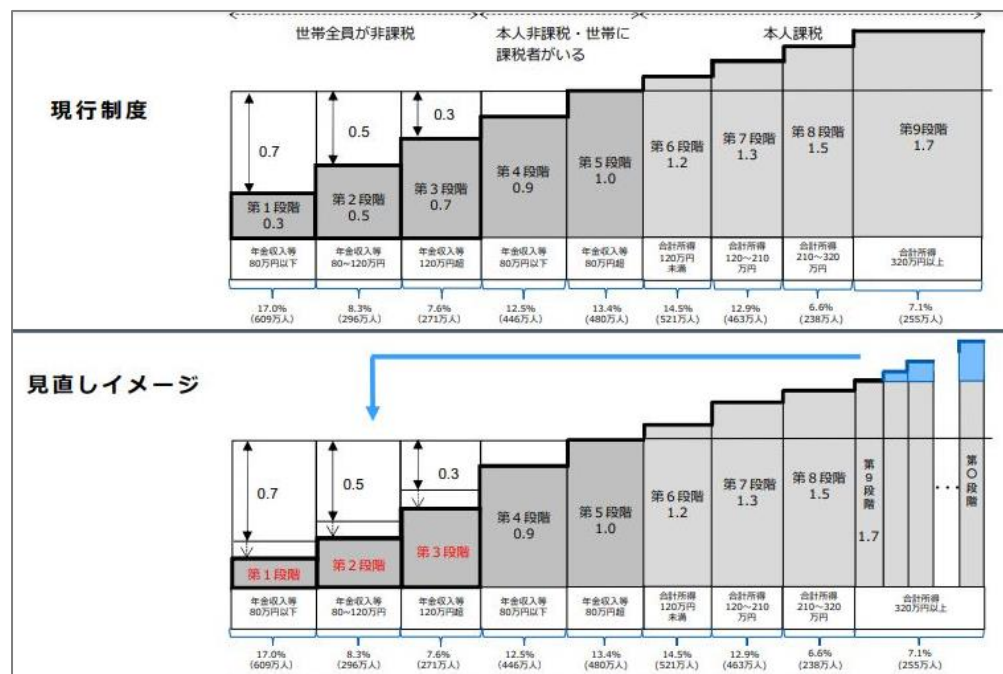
世帯全員が非課税　本人非課税・世帯に課税者がいる　本人課税

現行制度

0.7　0.5　0.3

| 第１段階 0.3 | 第２段階 0.5 | 第３段階 0.7 | 第４段階 0.9 | 第５段階 1.0 | 第６段階 1.2 | 第７段階 1.3 | 第８段階 1.5 | 第9段階 1.7 |
|---|---|---|---|---|---|---|---|---|
| 年金収入等 80万円以下 | 年金収入等 80～120万円 | 年金収入等 120万円超 | 年金収入等 80万円以下 | 年金収入等 80万円超 | 合計所得 120万円未満 | 合計所得 120～210万円 | 合計所得 210～320万円 | 合計所得 320万円以上 |
| 17.0% (609万人) | 8.3% (296万人) | 7.6% (271万人) | 12.5% (446万人) | 13.4% (480万人) | 14.5% (521万人) | 12.9% (463万人) | 6.6% (238万人) | 7.1% (255万人) |

見直しイメージ

0.7　0.5　0.3

| 第１段階 | 第２段階 | 第３段階 | 第４段階 0.9 | 第５段階 1.0 | 第６段階 1.2 | 第７段階 1.3 | 第８段階 1.5 | 第9段階 1.7 … 第○段階 |
|---|---|---|---|---|---|---|---|---|
| 年金収入等 80万円以下 | 年金収入等 80～120万円 | 年金収入等 120万円超 | 年金収入等 80万円以下 | 年金収入等 80万円超 | 合計所得 120万円未満 | 合計所得 120～210万円 | 合計所得 210～320万円 | 合計所得 320万円以上 |
| 17.0% (609万人) | 8.3% (296万人) | 7.6% (271万人) | 12.5% (446万人) | 13.4% (480万人) | 14.5% (521万人) | 12.9% (463万人) | 6.6% (238万人) | 7.1% (255万人) |